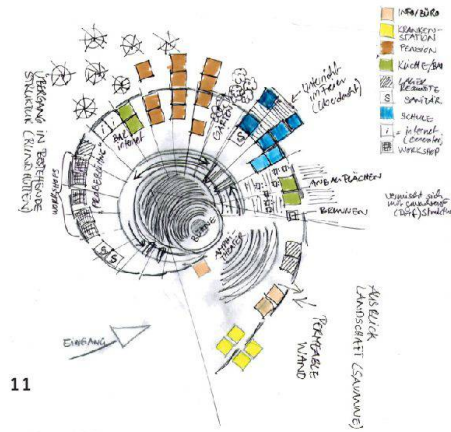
INFO/BÜRO
KRANKENSTATION
PENSION
KÜCHE/BAR
LAGER BEAMTE
S SANITÄR
SCHULE
i = internet (cafe) center
WORKSHOP

Unterricht im Freien (Bodenstruk)

ÜBERGANG IN BESTEHENDE STRUKTUR (RUINENSTÄTTEN)

BAR INFO

ANBAUFLÄCHEN

Verspielt sich mit gewachsener (Dorf) Struktur

BRUNNEN

ANBAUFLÄCHEN

EINGANG

PERMEABLE WAND

AUSBLICK LANDSCHAFT (SAVANNE)

S
S

11